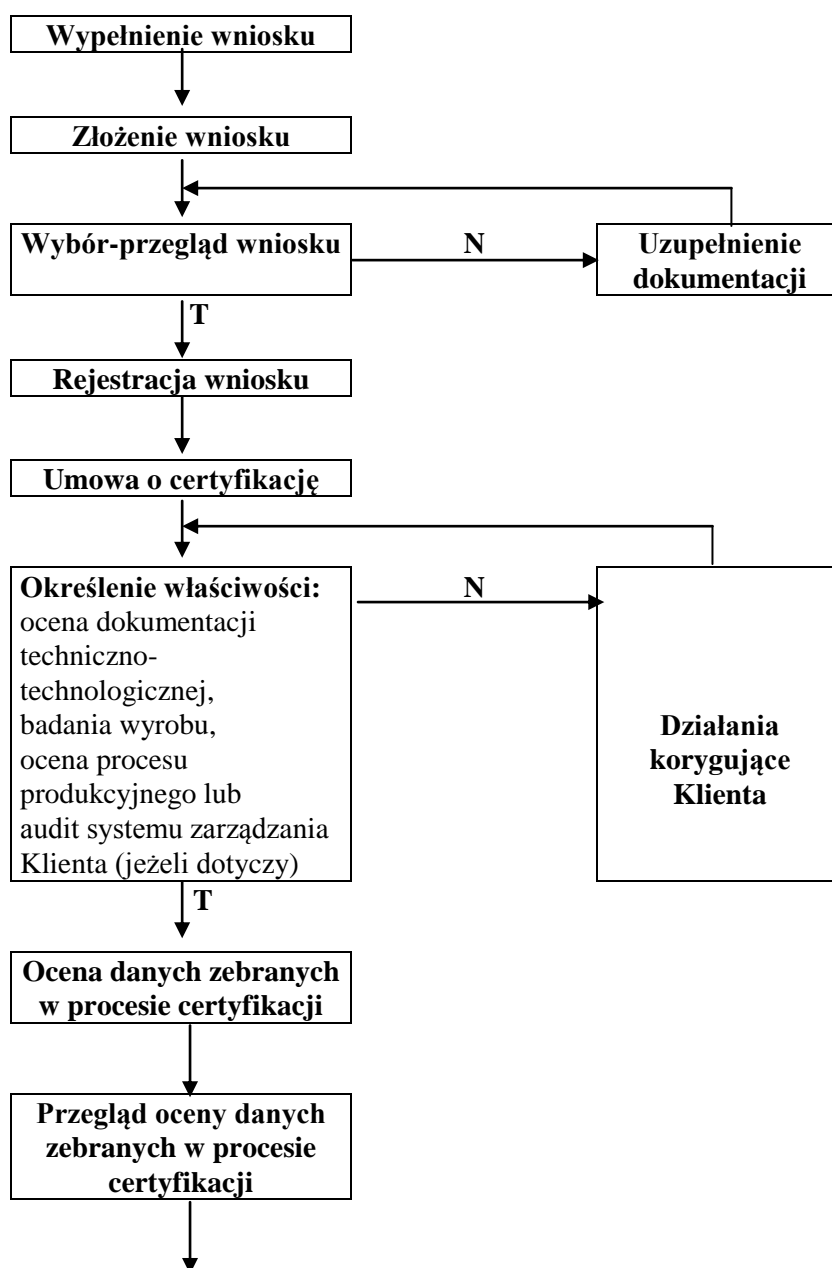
Wypełnienie wniosku

Złożenie wniosku

Wybór-przegląd wniosku

N

Uzupełnienie dokumentacji

T

Rejestracja wniosku

Umowa o certyfikację

Określenie właściwości: ocena dokumentacji techniczno-technologicznej, badania wyrobu, ocena procesu produkcyjnego lub audit systemu zarządzania Klienta (jeżeli dotyczy)

N

Działania korygujące Klienta

T

Ocena danych zebranych w procesie certyfikacji

Przegląd oceny danych zebranych w procesie certyfikacji